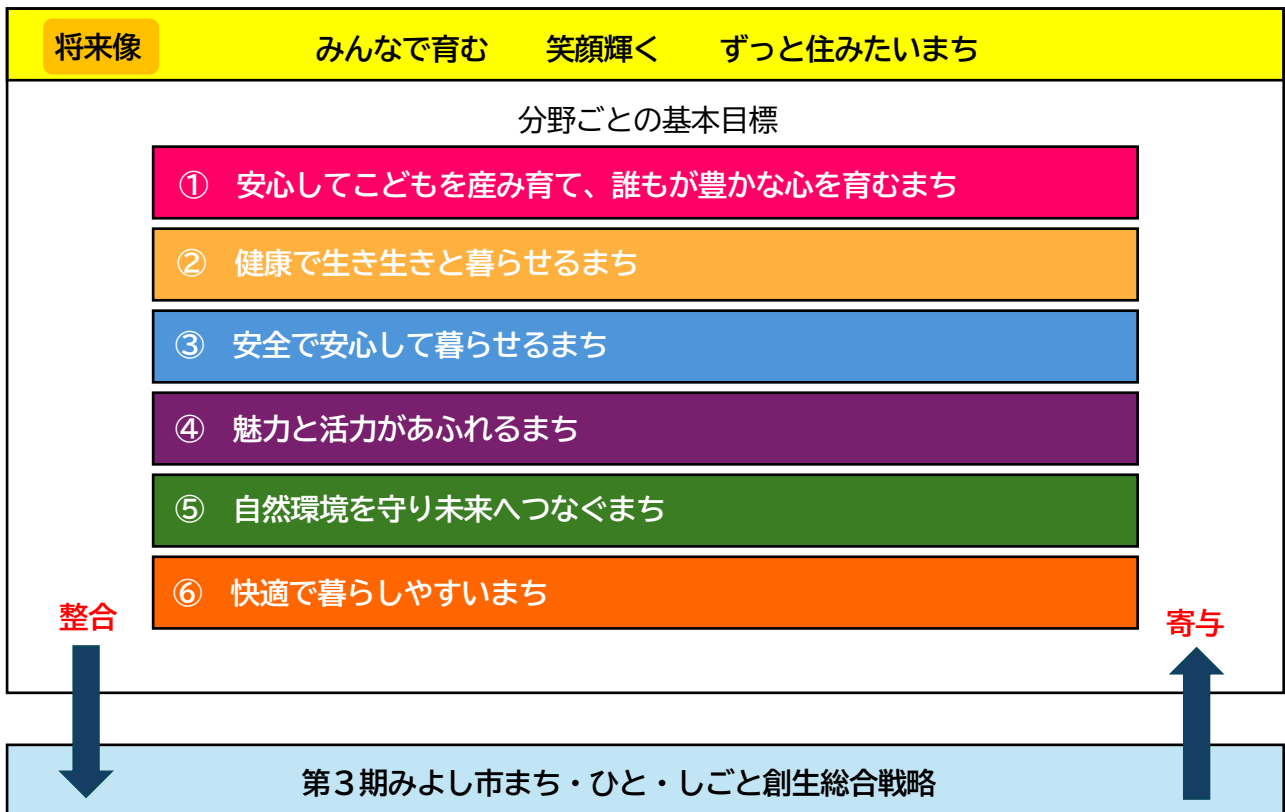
将来像

みんなで育む　笑顔輝く　ずっと住みたいまち

分野ごとの基本目標

①　安心してこどもを産み育て、誰もが豊かな心を育むまち

②　健康で生き生きと暮らせるまち

③　安全で安心して暮らせるまち

④　魅力と活力があふれるまち

⑤　自然環境を守り未来へつなぐまち

⑥　快適で暮らしやすいまち

整合

寄与

第３期みよし市まち・ひと・しごと創生総合戦略